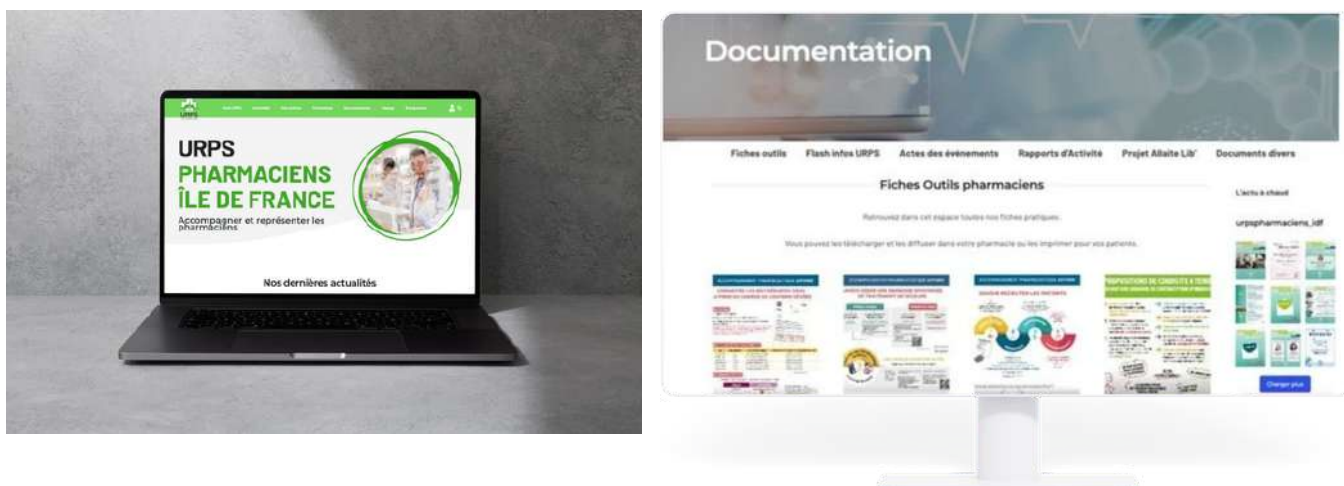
URPS

URPS
PHARMACIENS
ÎLE DE FRANCE

Accompagner et représenter les pharmaciens

Nos dernières actualités

Documentation

Fiches outils Flash infos URPS Actes des événements Rapports d'Activité Projet Allaite Lib' Documents divers

Fiches Outils pharmaciens

Retrouvez dans cet espace toutes nos fiches pratiques.

Vous pouvez les télécharger et les diffuser dans votre pharmacie ou les imprimer pour vos patients.

L'actu à chaud

urpspharmaciens_idf

Charger plus